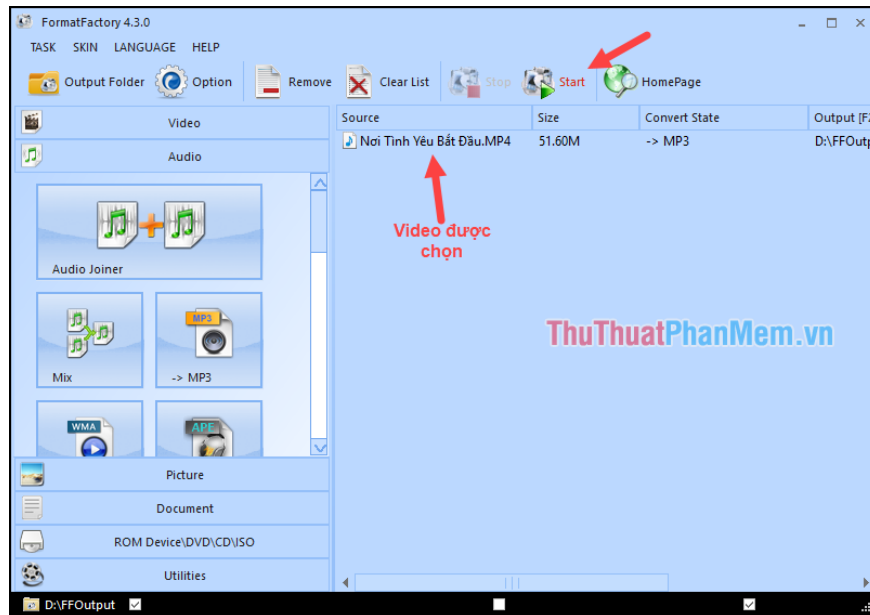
FormatFactory 4.3.0

TASK SKIN LANGUAGE HELP

Output Folder Option Remove Clear List Stop Start HomePage

Video
Audio

Audio Joiner
Mix
-> MP3
WMA
APE

Picture
Document
ROM Device\DVD\CD\ISO
Utilities

| Source | Size | Convert State | Output [F2] |
|---|---|---|---|
| Nơi Tình Yêu Bắt Đầu.MP4 | 51.60M | -> MP3 | D:\FFOutp |

Video được chọn

ThuThuatPhanMem.vn

D:\FFOutput